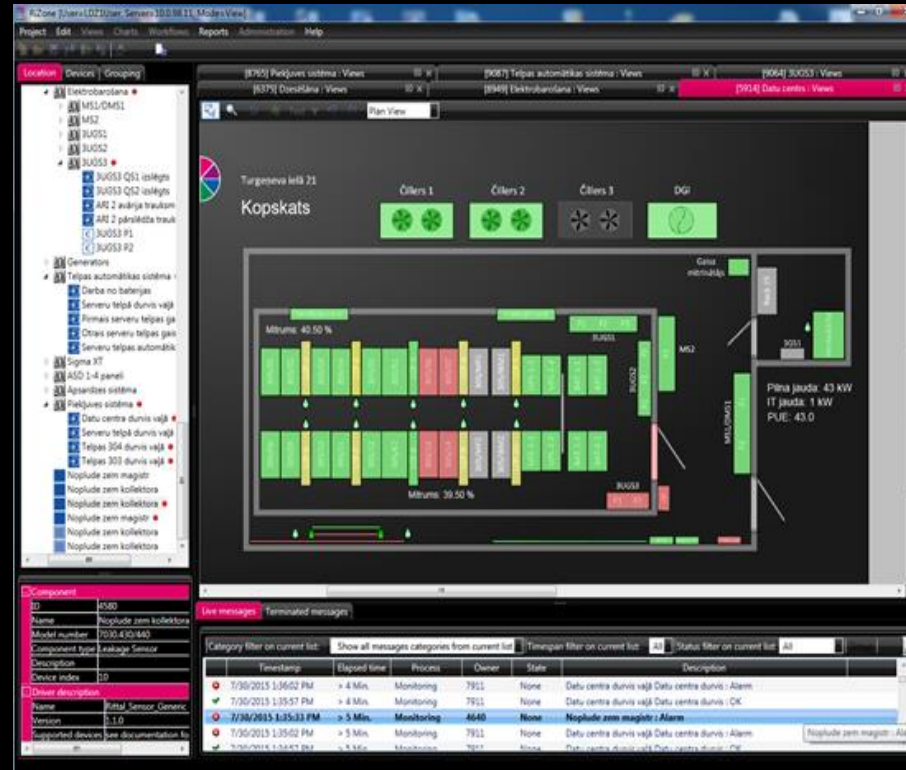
RiZone [User: LDZ\User, Server: 10.0.98.11, Mode: View]

Project Edit Views Charts Workflows Reports Administration Help

Location Devices Grouping

Elektrobarošana
MS1/DMS1
MS2
3UGS1
3UGS2
3UGS3
3UGS3 QS1 izslēgts
3UGS3 QS2 izslēgts
ARI 2 avārija trauksm
ARI 2 pārslēdža trauk
3UGS3 P1
3UGS3 P2
Generatori
Telpas automātikas sistēma
Darba no baterijas
Serveru telpā durvis vaļā
Pirmais serveru telpas ga
Otrais serveru telpas gais
Serveru telpas automātik
Sigma XT
ASD 1-4 paneli
Apsardzes sistēma
Piekļuves sistēma
Datu centra durvis vaļā
Serveru telpā durvis vaļā
Telpas 304 durvis vaļā
Telpas 303 durvis vaļā
Noplude zem magistr
Noplude zem kollektora
Noplude zem kollektora
Noplude zem magistr
Noplude zem kollektora
Noplude zem kollektora
Noplude zem kollektora

Component
| ID | 4580 |
|---|---|
| Name | Noplude zem kollektora |
| Model number | 7030.430/440 |
| Component type | Leakage Sensor |
| Description | |
| Device index | 10 |

Driver description
| Name | Rittal_Sensor_Generic |
|---|---|
| Version | 1.1.0 |
| Supported devices | see documentation fo |

[8765] Piekļuves sistēma : Views
[9087] Telpas automātikas sistēma : Views
[9064] 3UGS3 : Views
[6375] Dzesēšana : Views
[8949] Elektrobarošana : Views
[5914] Datu centrs : Views

Plan View

Turgeneva ielā 21
Kopskats

Čillers 1
Čillers 2
Čillers 3
DGI

Gaisa mitrinātājs
Mitrums: 40.50 %
3UGS1
MS2
3UGS2
MS1/DMS1
3UGS3
Mitrums: 39.50 %

Pilna jauda: 43 kW
IT jauda: 1 kW
PUE: 43.0

Live messages Terminated messages

Category filter on current list: Show all messages categories from current list Timespan filter on current list: All Status filter on current list: All

| | Timestamp | Elapsed time | Process | Owner | State | Description |
|---|---|---|---|---|---|---|
| | 7/30/2015 1:36:02 PM | > 4 Min. | Monitoring | 7911 | None | Datu centra durvis vaļā Datu centra durvis : Alarm |
| | 7/30/2015 1:35:57 PM | > 4 Min. | Monitoring | 7911 | None | Datu centra durvis vaļā Datu centra durvis : OK |
| | 7/30/2015 1:35:33 PM | > 5 Min. | Monitoring | 4640 | None | Noplude zem magistr : Alarm |
| | 7/30/2015 1:35:02 PM | > 5 Min. | Monitoring | 7911 | None | Datu centra durvis vaļā Datu centra durvis : Alarm |
| | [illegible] | > 5 Min. | Monitoring | 7911 | None | Datu centra durvis vaļā Datu centra durvis : OK |

Noplude zem magistr : Ala